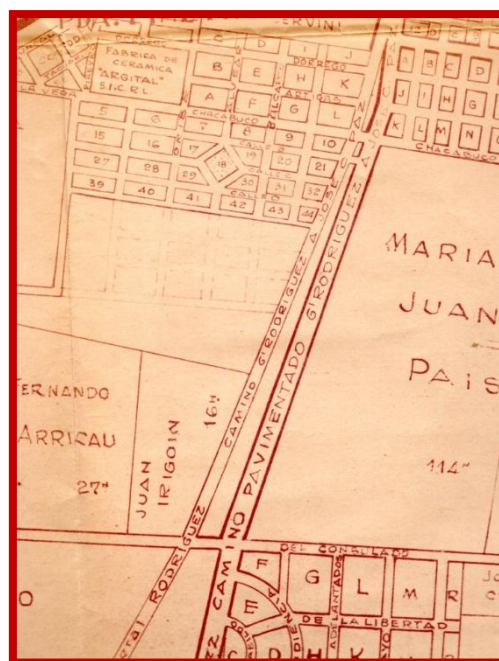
ERVINI
FABRICA DE CERAMICA "ARGITAL" S.R.L.
C D I J
B E H K
A F G L
DORREGO
ARTIGAS
CHACABUCO
A B C D
J I H G
K L M N
CHACABUCO
5 6 7 8 9 10
15 16 17 18 19 20 21
27 28 29 30 31 32
39 40 41 42 43 44
LA VEGA
MARIA
JUAN
PAIS
114"
FERNANDO
ARRICAU
27"
JUAN IRIGOIN
16"
CAMINO G^{AL} RODRIGUEZ A
G^{AL} RODRIGUEZ A
NO PAVIMENTADO
CAMINO
G^{AL} RODRIGUEZ
DEL CONSULADO
F G L M R
E
D H K
DE LA LIBERTAD
O